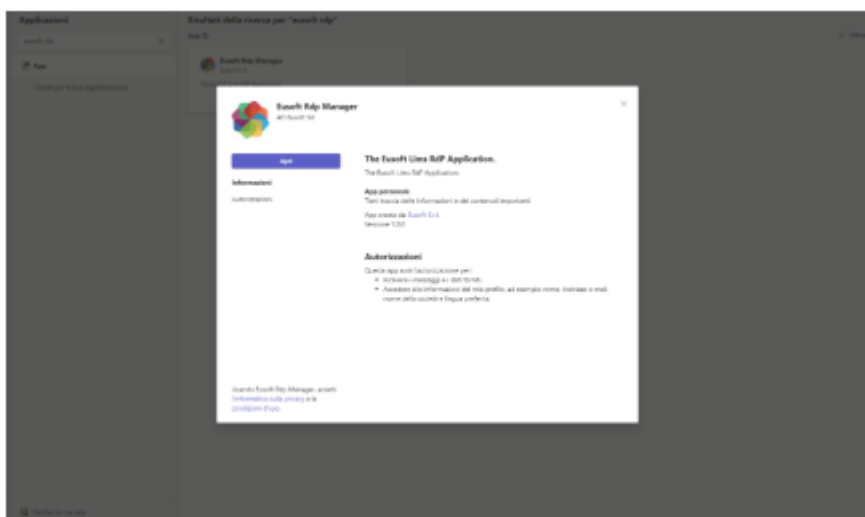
Applicazioni

eusoft rdp

App

Crea per la tua organizzazione

Risultati della ricerca per "eusoft rdp"

App (1)

Eusoft Rdp Manager

Eusoft Rdp Manager

di Eusoft Srl

Apri

Informazioni

Autorizzazioni

The Eusoft Lims RdP Application.

The Eusoft Lims RdP Application.

App personale

Tieni traccia delle informazioni e dei contenuti importanti

App creata da Eusoft S.r.l.

Versione 1.0.0

Autorizzazioni

Questa app avrà l'autorizzazione per:

• Ricevere i messaggi e i dati forniti.

• Accedere alle informazioni del mio profilo, ad esempio nome, indirizzo e-mail, nome della società e lingua preferita.

Usando Eusoft Rdp Manager, accetti l'informativa sulla privacy e le condizioni d'uso.